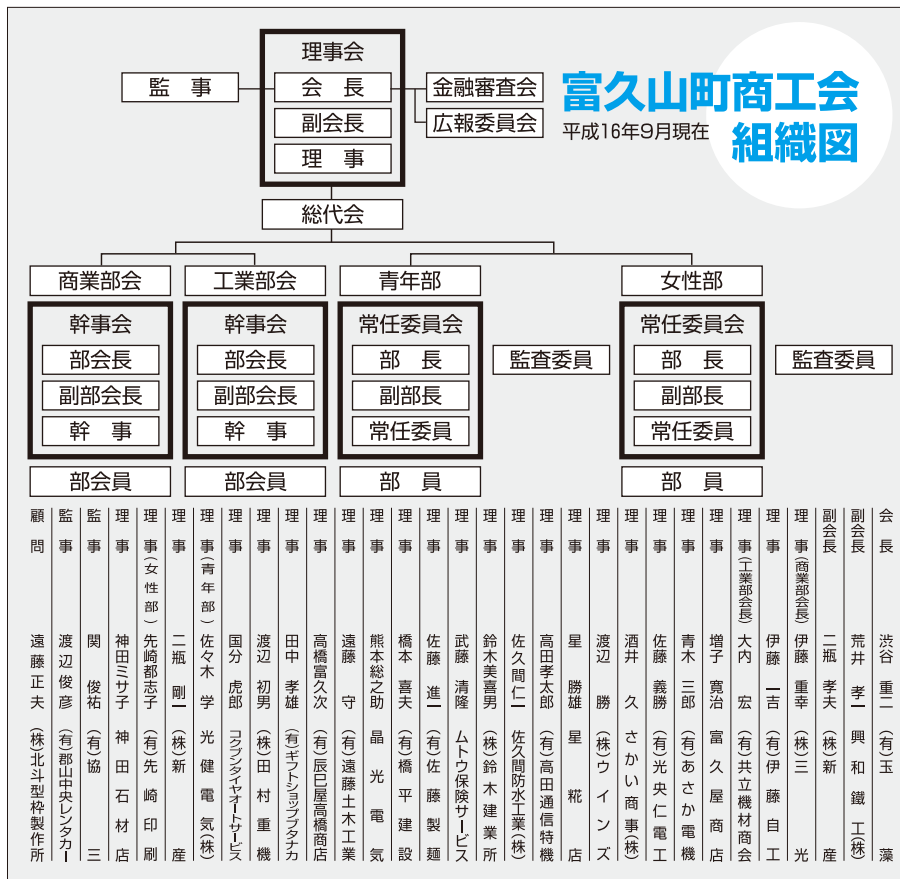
富久山町商工会
組織図
平成16年9月現在

監　事

理事会
会　長
副会長
理　事

金融審査会
広報委員会

総代会

商業部会
幹事会
部会長
副部会長
幹　事
部会員

工業部会
幹事会
部会長
副部会長
幹　事
部会員

青年部
常任委員会
部　長
副部長
常任委員
部　員

監査委員

女性部
常任委員会
部　長
副部長
常任委員
部　員

監査委員

会長　渋谷 重一　(有)玉　藻
副会長　荒井 孝一　興和鐵工(株)
副会長　二瓶 孝夫　(株)新　産
理事(商業部会長)　伊藤 重幸　(株)三　光
理事　伊藤 一吉　(有)伊藤自工
理事(工業部会長)　大内 宏　(有)共立機材商会
理事　増子 寛治　富久屋商店
理事　青木 三郎　(有)あさか電機
理事　佐藤 義勝　(有)光央仁電工
理事　酒井 久　さかい商事(株)
理事　渡辺 勝　(株)ウインズ
理事　星 勝雄　星　糀　店
理事　高田孝太郎　(有)高田通信特機
理事　佐久間仁一　佐久間防水工業(株)
理事　鈴木美喜男　(株)鈴木建業所
理事　武藤 清隆　ムトウ保険サービス
理事　佐藤 進一　(有)佐藤製麺
理事　橋本 喜夫　(有)橋平建設
理事　熊本総之助　晶光電気
理事　遠藤 守　(有)遠藤土木工業
理事　高橋富久次　(有)辰巳屋高橋商店
理事　田中 孝雄　(有)ギフトショップタナカ
理事　渡辺 初男　(株)田村重機
理事　国分 虎郎　コクブンタイヤオートサービス
理事(青年部)　佐々木 学　光健電気(株)
理事　二瓶 剛一　(株)新　産
理事(女性部)　先崎都志子　(有)先崎印刷
理事　神田ミサ子　神田石材店
監事　関 俊祐　(有)協　三
監事　渡辺 俊彦　(有)郡山中央レンタカー
顧問　遠藤 正夫　(株)北斗型枠製作所